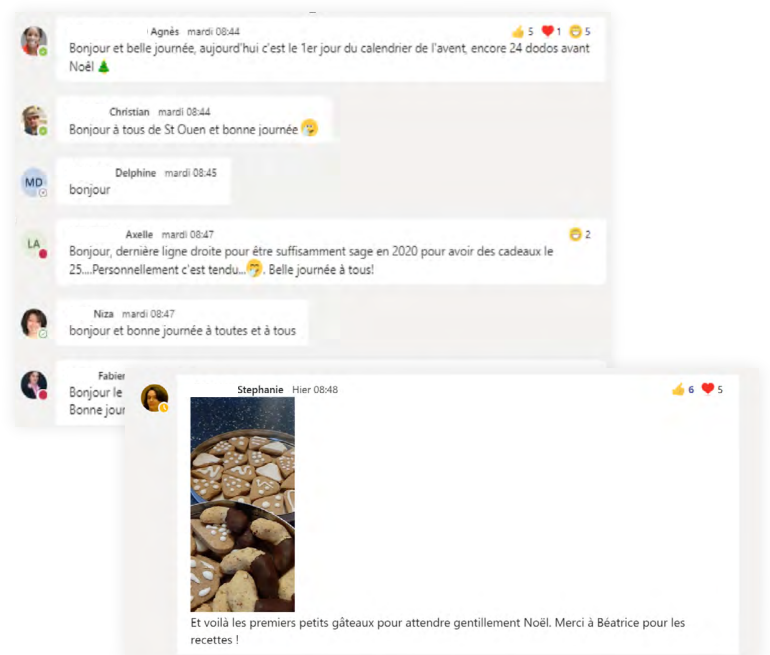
Agnès mardi 08:44
5 1 5
Bonjour et belle journée, aujourd'hui c'est le 1er jour du calendrier de l'avent, encore 24 dodos avant Noël 🎄

Christian mardi 08:44
Bonjour à tous de St Ouen et bonne journée

MD
Delphine mardi 08:45
bonjour

LA
Axelle mardi 08:47
2
Bonjour, dernière ligne droite pour être suffisamment sage en 2020 pour avoir des cadeaux le 25....Personnellement c'est tendu... Belle journée à tous!

Niza mardi 08:47
bonjour et bonne journée à toutes et à tous

Fabien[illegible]
Bonjour le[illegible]
Bonne jour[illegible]

Stephanie Hier 08:48
6 5
Et voilà les premiers petits gâteaux pour attendre gentillement Noël. Merci à Béatrice pour les recettes !